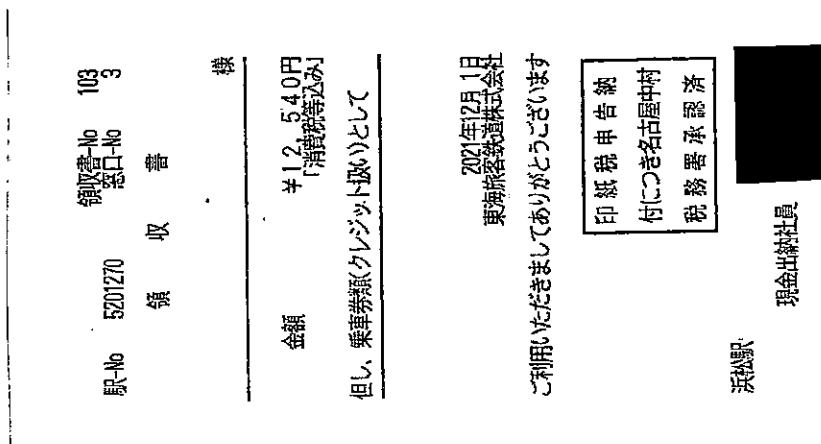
駅-No　5201270　　領収書-No　103
窓口-No　3

領　収　書

様

金額　　¥12,540円
「消費税等込み」

但し、乗車券類(クレジット扱い)として

2021年12月1日
東海旅客鉄道株式会社

ご利用いただきましてありがとうございます

印紙税申告納
付につき名古屋中村
税務署承認済

浜松駅

現金出納社員